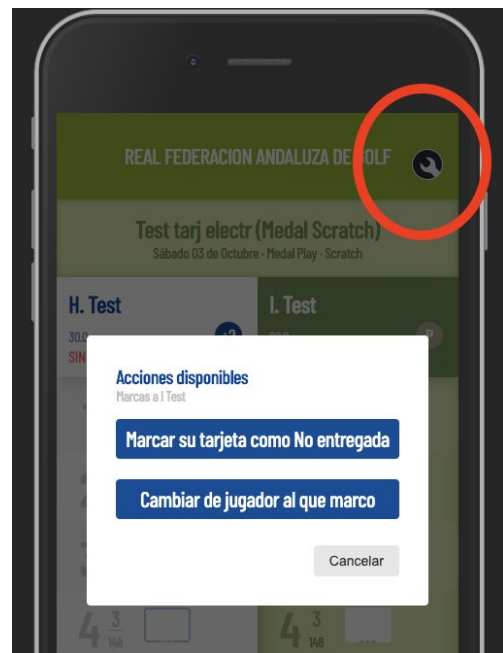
REAL FEDERACION ANDALUZA DE GOLF

Test tarj electr (Medal Scratch)
Sábado 03 de Octubre - Medal Play - Scratch

H. Test
30.0
SIN

I. Test

Acciones disponibles
Marcas a I Test

Marcar su tarjeta como No entregada

Cambiar de jugador al que marco

Cancelar

4 3 148

4 3 148